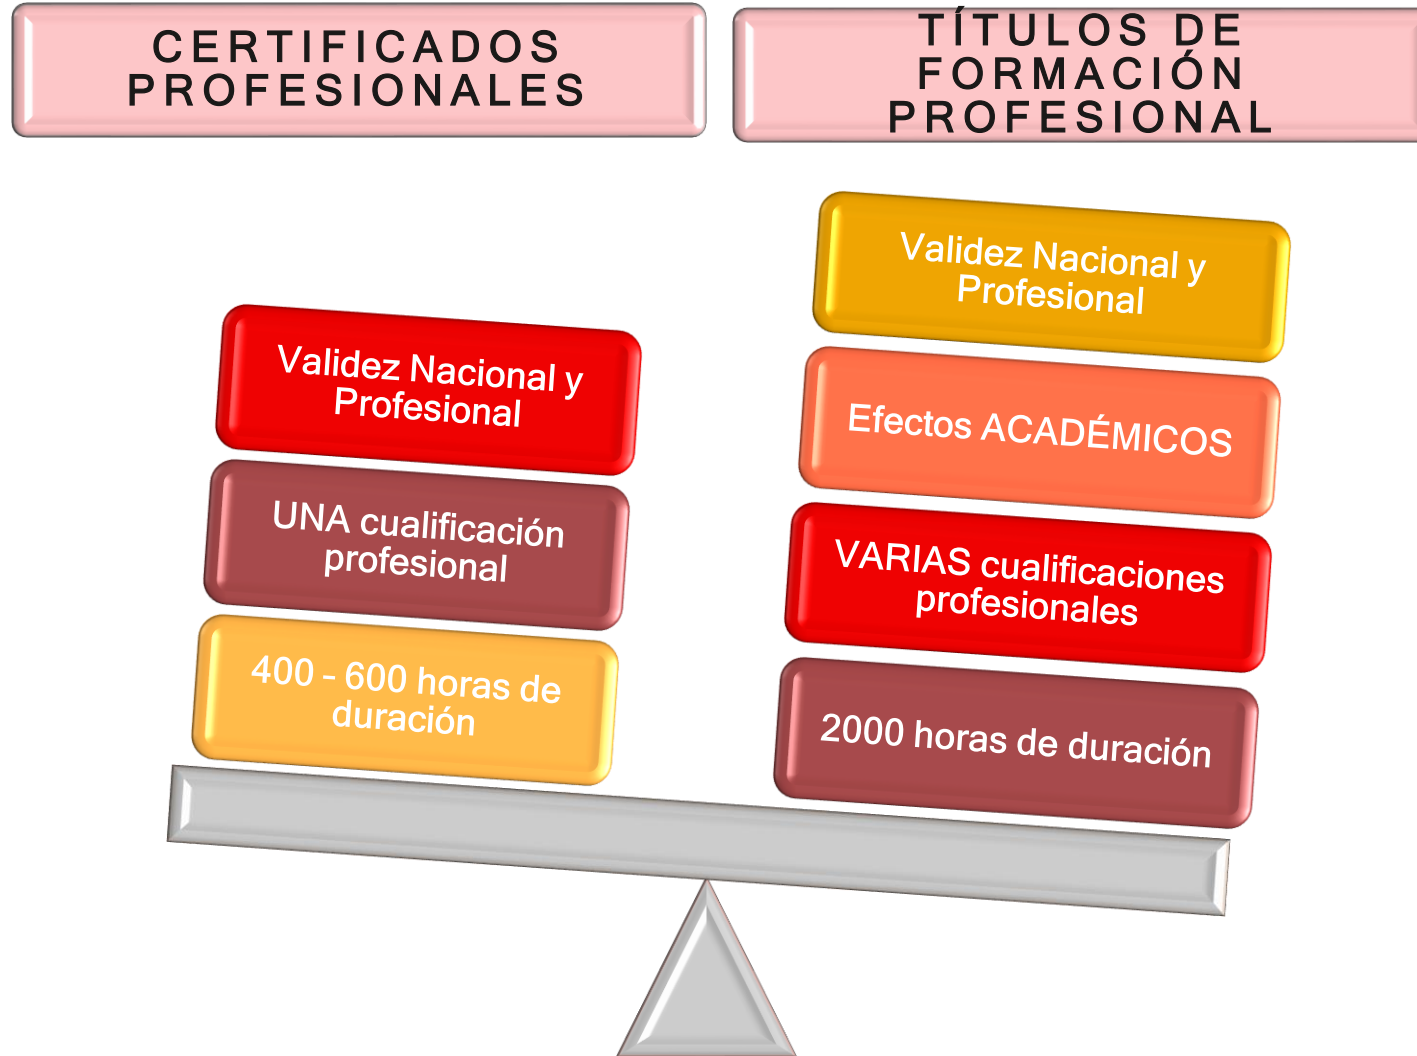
CERTIFICADOS PROFESIONALES

Validez Nacional y Profesional

UNA cualificación profesional

400 - 600 horas de duración

TÍTULOS DE FORMACIÓN PROFESIONAL

Validez Nacional y Profesional

Efectos ACADÉMICOS

VARIAS cualificaciones profesionales

2000 horas de duración